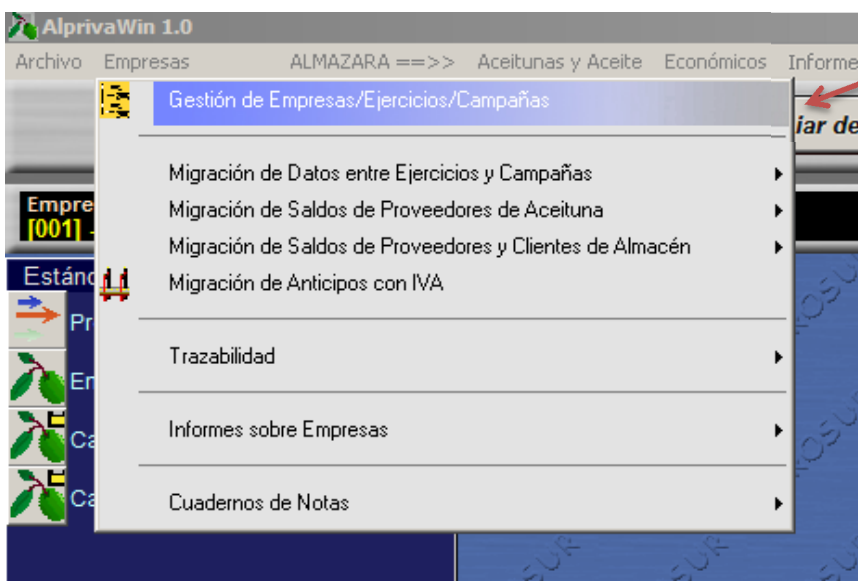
AlprivaWin 1.0

Archivo Empresas ALMAZARA ==>> Aceitunas y Aceite Económicos Informe

iar de

Empre
[001]

Estánd

Pr
En
Ca
Ca

Gestión de Empresas/Ejercicios/Campañas

Migración de Datos entre Ejercicios y Campañas
Migración de Saldos de Proveedores de Aceituna
Migración de Saldos de Proveedores y Clientes de Almacén
Migración de Anticipos con IVA

Trazabilidad

Informes sobre Empresas

Cuadernos de Notas